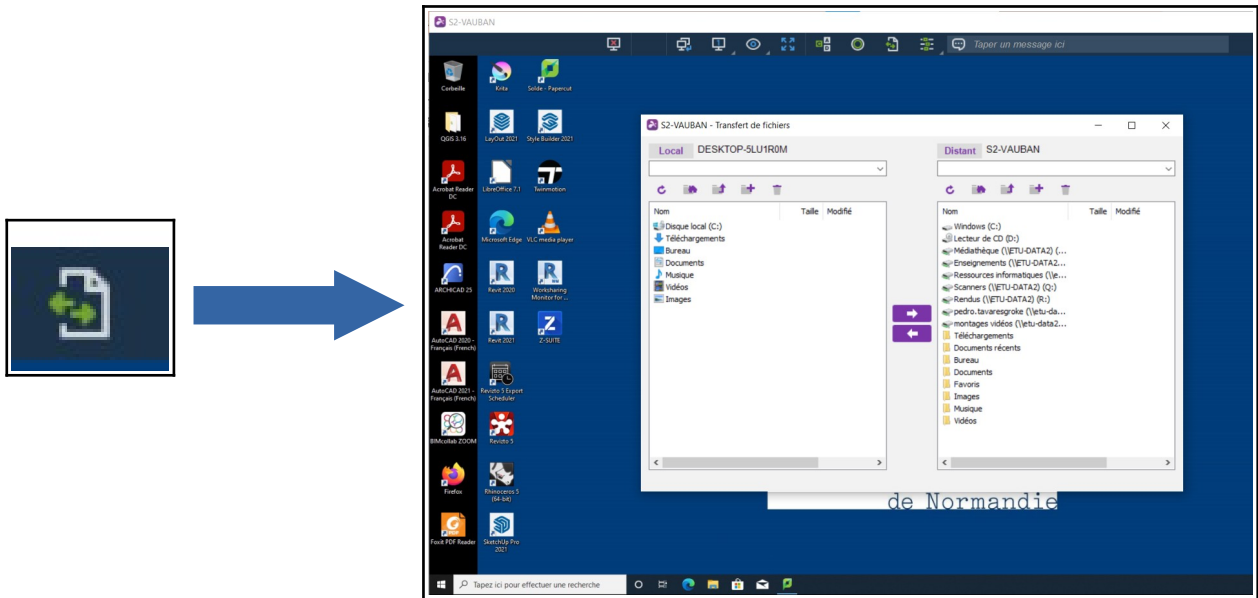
S2-VAUBAN

Taper un message ici

Corbeille
Krita
Solde - Papercut
QGIS 3.16
LayOut 2021
Style Builder 2021
Acrobat Reader DC
LibreOffice 7.1
Twinmotion
Acrobat Reader DC
Microsoft Edge
VLC media player
ARCHICAD 25
Revit 2020
Worksharing Monitor for...
AutoCAD 2020 - Français (French)
Revit 2021
Z-SUITE
AutoCAD 2021 - Français (French)
Revizto 5 Export Scheduler
BIMcollab ZOOM
Revizto 5
Firefox
Rhinoceros 5 (64-bit)
Foxit PDF Reader
SketchUp Pro 2021

S2-VAUBAN - Transfert de fichiers

Local DESKTOP-5LU1R0M

| Nom | Taille | Modifié |
|---|---|---|
| Disque local (C:) | | |
| Téléchargements | | |
| Bureau | | |
| Documents | | |
| Musique | | |
| Vidéos | | |
| Images | | |

Distant S2-VAUBAN

| Nom | Taille | Modifié |
|---|---|---|
| Windows (C:) | | |
| Lecteur de CD (D:) | | |
| Médiathèque (\\ETU-DATA2) (... | | |
| Enseignements (\\ETU-DATA2... | | |
| Ressources informatiques (\\e... | | |
| Scanners (\\ETU-DATA2) (Q:) | | |
| Rendus (\\ETU-DATA2) (R:) | | |
| pedro.tavaresgroke (\\etu-da... | | |
| montages vidéos (\\etu-data2... | | |
| Téléchargements | | |
| Documents récents | | |
| Bureau | | |
| Documents | | |
| Favoris | | |
| Images | | |
| Musique | | |
| Vidéos | | |

de Normandie

Tapez ici pour effectuer une recherche